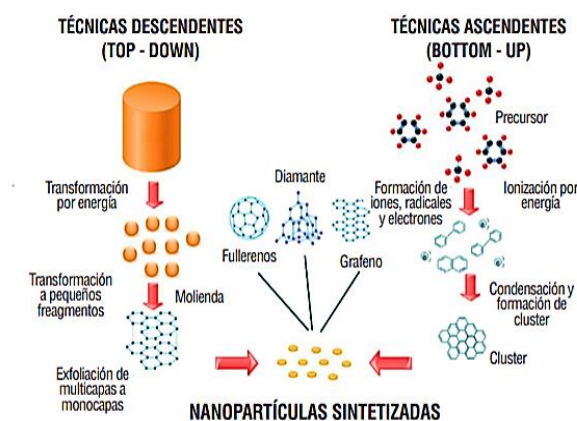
TÉCNICAS DESCENDENTES
(TOP - DOWN)

TÉCNICAS ASCENDENTES
(BOTTOM - UP)

Precursor

Transformación por energía

Diamante

Formación de iones, radicales y electrones

Ionización por energía

Fullerenos

Grafeno

Transformación a pequeños freagmentos

Molienda

Condensación y formación de cluster

Cluster

Exfoliación de multicapas a monocapas

NANOPARTÍCULAS SINTETIZADAS